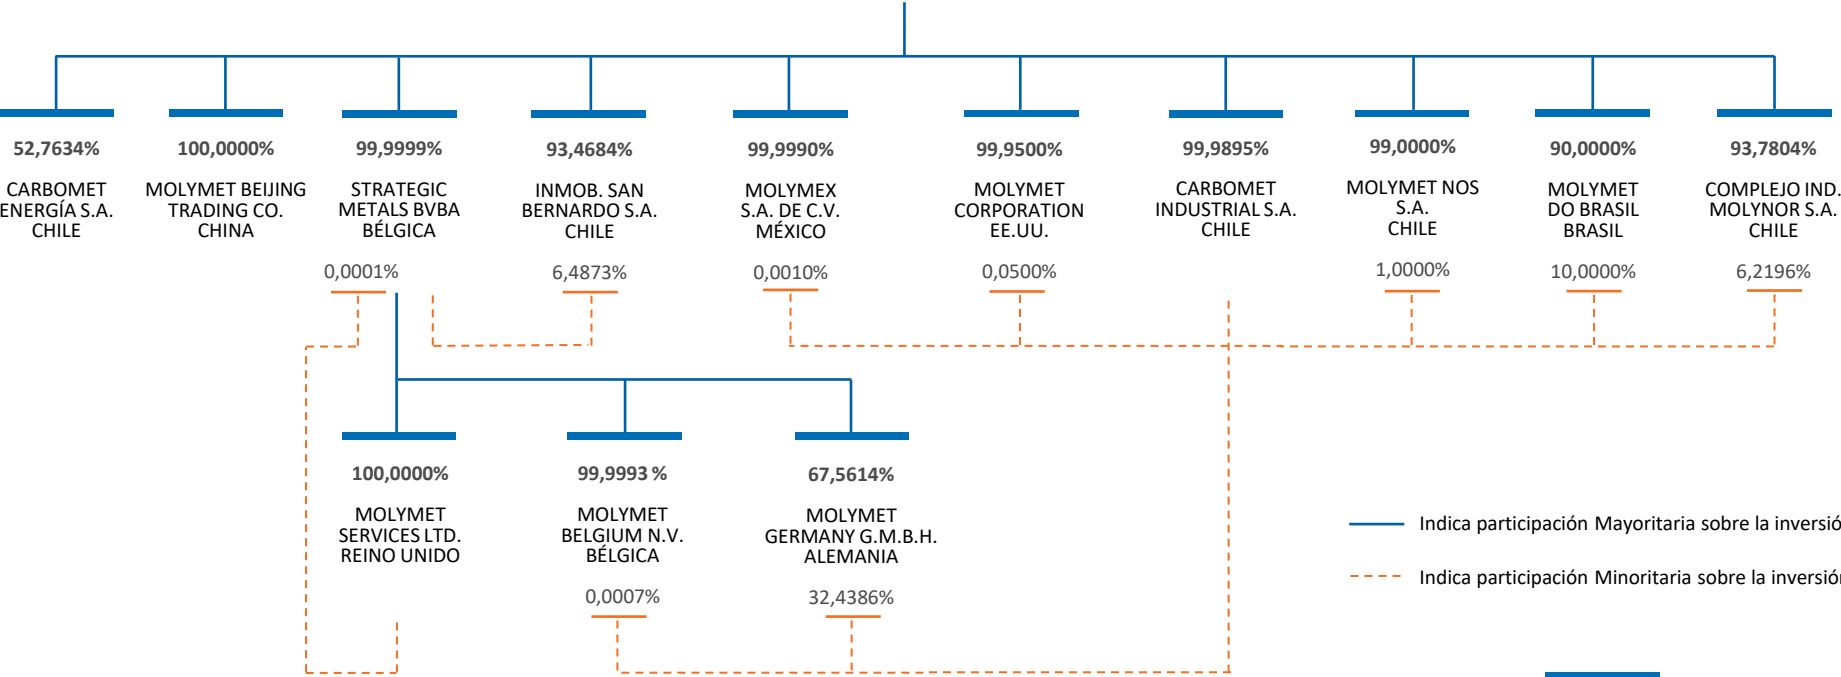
52,7634%
CARBOMET ENERGÍA S.A. CHILE

100,0000%
MOLYMET BEIJING TRADING CO. CHINA

99,9999%
STRATEGIC METALS BVBA BÉLGICA

93,4684%
INMOB. SAN BERNARDO S.A. CHILE

99,9990%
MOLYMEX S.A. DE C.V. MÉXICO

99,9500%
MOLYMET CORPORATION EE.UU.

99,9895%
CARBOMET INDUSTRIAL S.A. CHILE

99,0000%
MOLYMET NOS S.A. CHILE

90,0000%
MOLYMET DO BRASIL BRASIL

93,7804%
COMPLEJO IND. MOLYNOR S.A. CHILE

0,0001%

6,4873%

0,0010%

0,0500%

1,0000%

10,0000%

6,2196%

100,0000%
MOLYMET SERVICES LTD. REINO UNIDO

99,9993 %
MOLYMET BELGIUM N.V. BÉLGICA

67,5614%
MOLYMET GERMANY G.M.B.H. ALEMANIA

0,0007%

32,4386%

Indica participación Mayoritaria sobre la inversió

Indica participación Minoritaria sobre la inversió